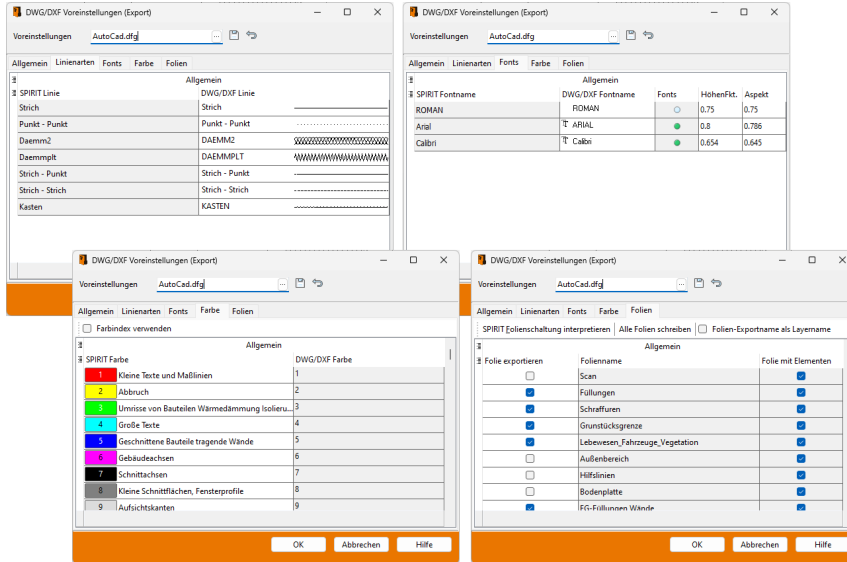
DWG/DXF Voreinstellungen (Export)

Voreinstellungen AutoCad.dfg ...

Allgemein Linienarten Fonts Farbe Folien

Allgemein

| SPIRIT Linie | DWG/DXF Linie |
|---|---|
| Strich | Strich |
| Punkt - Punkt | Punkt - Punkt |
| Daemm2 | DAEMM2 |
| Daemmplt | DAEMMPLT |
| Strich - Punkt | Strich - Punkt |
| Strich - Strich | Strich - Strich |
| Kasten | KASTEN |

DWG/DXF Voreinstellungen (Export)

Voreinstellungen AutoCad.dfg ...

Allgemein Linienarten Fonts Farbe Folien

Allgemein

| SPIRIT Fontname | DWG/DXF Fontname | Fonts | HöhenFkt. | Aspekt |
|---|---|---|---|---|
| ROMAN | ROMAN | | 0.75 | 0.75 |
| Arial | ARIAL | | 0.8 | 0.786 |
| Calibri | Calibri | | 0.654 | 0.645 |

DWG/DXF Voreinstellungen (Export)

Voreinstellungen AutoCad.dfg ...

Allgemein Linienarten Fonts Farbe Folien

Farbindex verwenden

Allgemein

| SPIRIT Farbe | DWG/DXF Farbe |
|---|---|
| 1 Kleine Texte und Maßlinien | 1 |
| 2 Abbruch | 2 |
| 3 Umrisse von Bauteilen Wärmedämmung Isolieru... | 3 |
| 4 Große Texte | 4 |
| 5 Geschnittene Bauteile tragende Wände | 5 |
| 6 Gebäudeachsen | 6 |
| 7 Schnittachsen | 7 |
| 8 Kleine Schnittflächen, Fensterprofile | 8 |
| 9 Aufsichtskanten | 9 |

OK Abbrechen Hilfe

DWG/DXF Voreinstellungen (Export)

Voreinstellungen AutoCad.dfg ...

Allgemein Linienarten Fonts Farbe Folien

SPIRIT Folienschaltung interpretieren Alle Folien schreiben Folien-Exportname als Layername

Allgemein

| Folie exportieren | Folienname | Folie mit Elementen |
|---|---|---|
| | Scan | |
| | Füllungen | |
| | Schraffuren | |
| | Grunstücksgrenze | |
| | Lebewesen_Fahrzeuge_Vegetation | |
| | Außenbereich | |
| | Hilfslinien | |
| | Bodenplatte | |
| | EG-Füllungen Wände | |

OK Abbrechen Hilfe